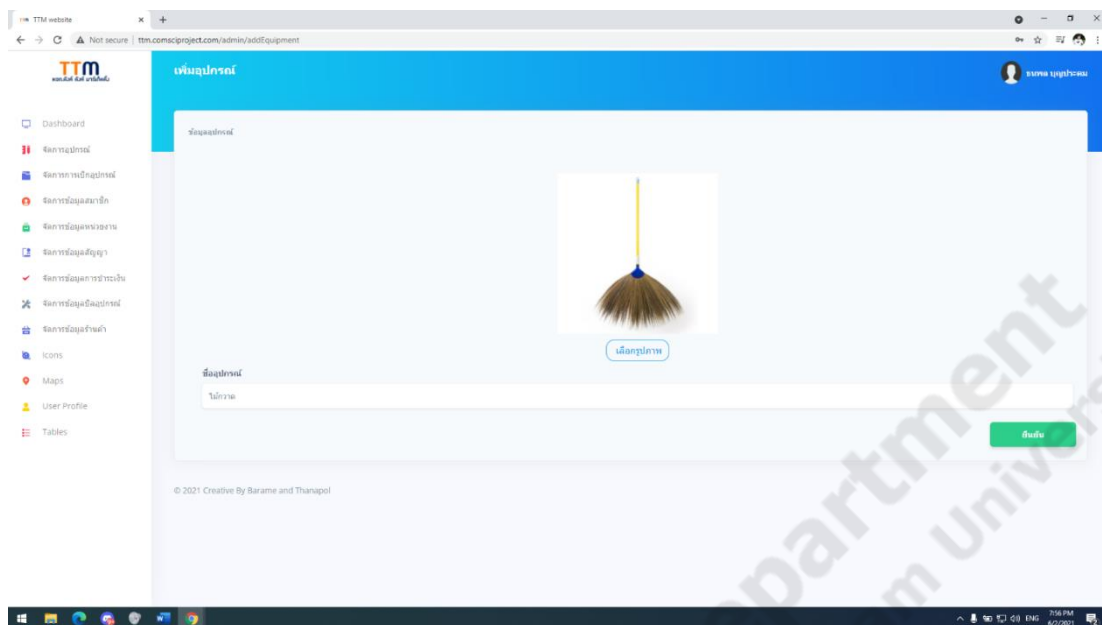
TTM website × +

← → C Not secure | ttm.comsciproject.com/admin/addEquipment

TTM
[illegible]

Dashboard
จัดการอุปกรณ์
จัดการการเบิกอุปกรณ์
จัดการข้อมูลสมาชิก
จัดการข้อมูลหน่วยงาน
จัดการข้อมูลสัญญา
จัดการข้อมูลการชำระเงิน
จัดการข้อมูลยืมอุปกรณ์
จัดการข้อมูลร้านค้า
Icons
Maps
User Profile
Tables

เพิ่มอุปกรณ์

ธนพล บุญประคม

ข้อมูลอุปกรณ์

เลือกรูปภาพ

ชื่ออุปกรณ์

ไม้กวาด

ยืนยัน

© 2021 Creative By Barame and Thanapol

Department
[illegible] Univ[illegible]

ENG 7:56 PM 6/2/2021